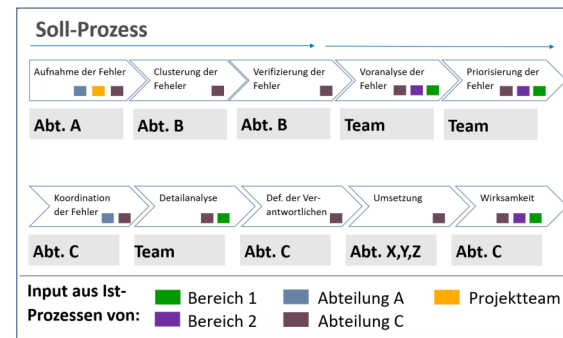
Soll-Prozess

Aufnahme der Fehler

Clusterung der Feheler

Verifizierung der Fehler

Voranalyse der Fehler

Priorisierung der Fehler

Abt. A

Abt. B

Abt. B

Team

Team

Koordination der Fehler

Detailanalyse

Def. der Verantwortlichen

Umsetzung

Wirksamkeit

Abt. C

Team

Abt. C

Abt. X,Y,Z

Abt. C

Input aus Ist-Prozessen von:

Bereich 1

Bereich 2

Abteilung A

Abteilung C

Projektteam